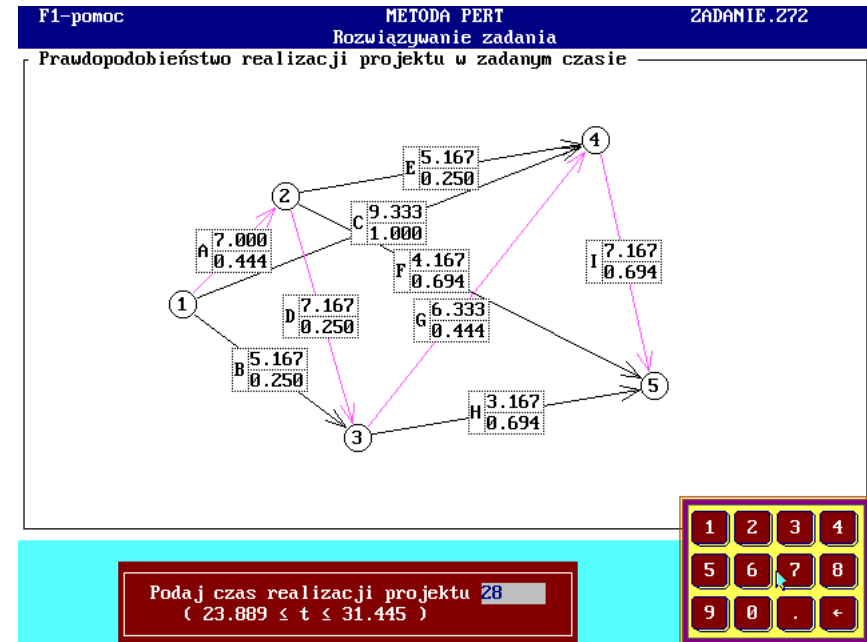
F1-pomoc METODA PERT ZADANIE.272
Rozwiązywanie zadania

Prawdopodobieństwo realizacji projektu w zadanym czasie

4
2
E 5.167 0.250
C 9.333 1.000
A 7.000 0.444
F 4.167 0.694
I 7.167 0.694
1
D 7.167 0.250
G 6.333 0.444
B 5.167 0.250
5
H 3.167 0.694
3

1 2 3 4
5 6 7 8
9 0 . ←

Podaj czas realizacji projektu 28
( 23.889 ≤ t ≤ 31.445 )